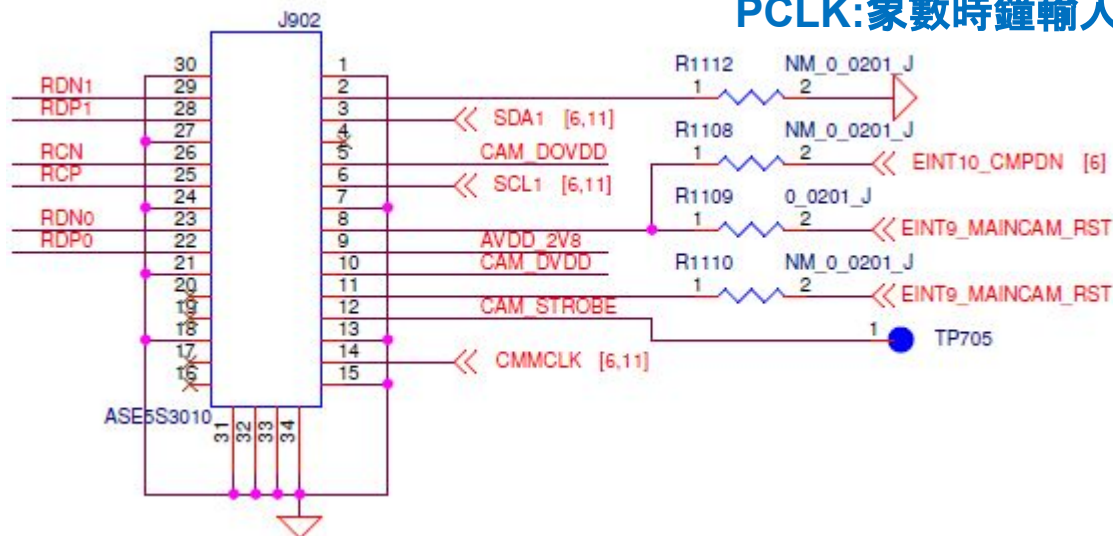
PCLK:象數時鐘輸入

J902

30
RDN1 29
RDP1 28
27
RCN 26
RCP 25
24
RDN0 23
RDP0 22
21
20
19
18
17
16

1
2
3
4
5
6
7
8
9
10
11
12
13
14
15

ASE5S3010

31 32 33 34

R1112 NM_0_0201_J
1 2

SDA1 [6,11]

R1108 NM_0_0201_J
1 2

CAM_DOVDD

EINT10_CMPDN [6]

SCL1 [6,11]

R1109 0_0201_J
1 2

EINT9_MAINCAM_RST

AVDD_2V8

CAM_DVDD

R1110 NM_0_0201_J
1 2

EINT9_MAINCAM_RST

CAM_STROBE

1 TP705

CMMCLK [6,11]